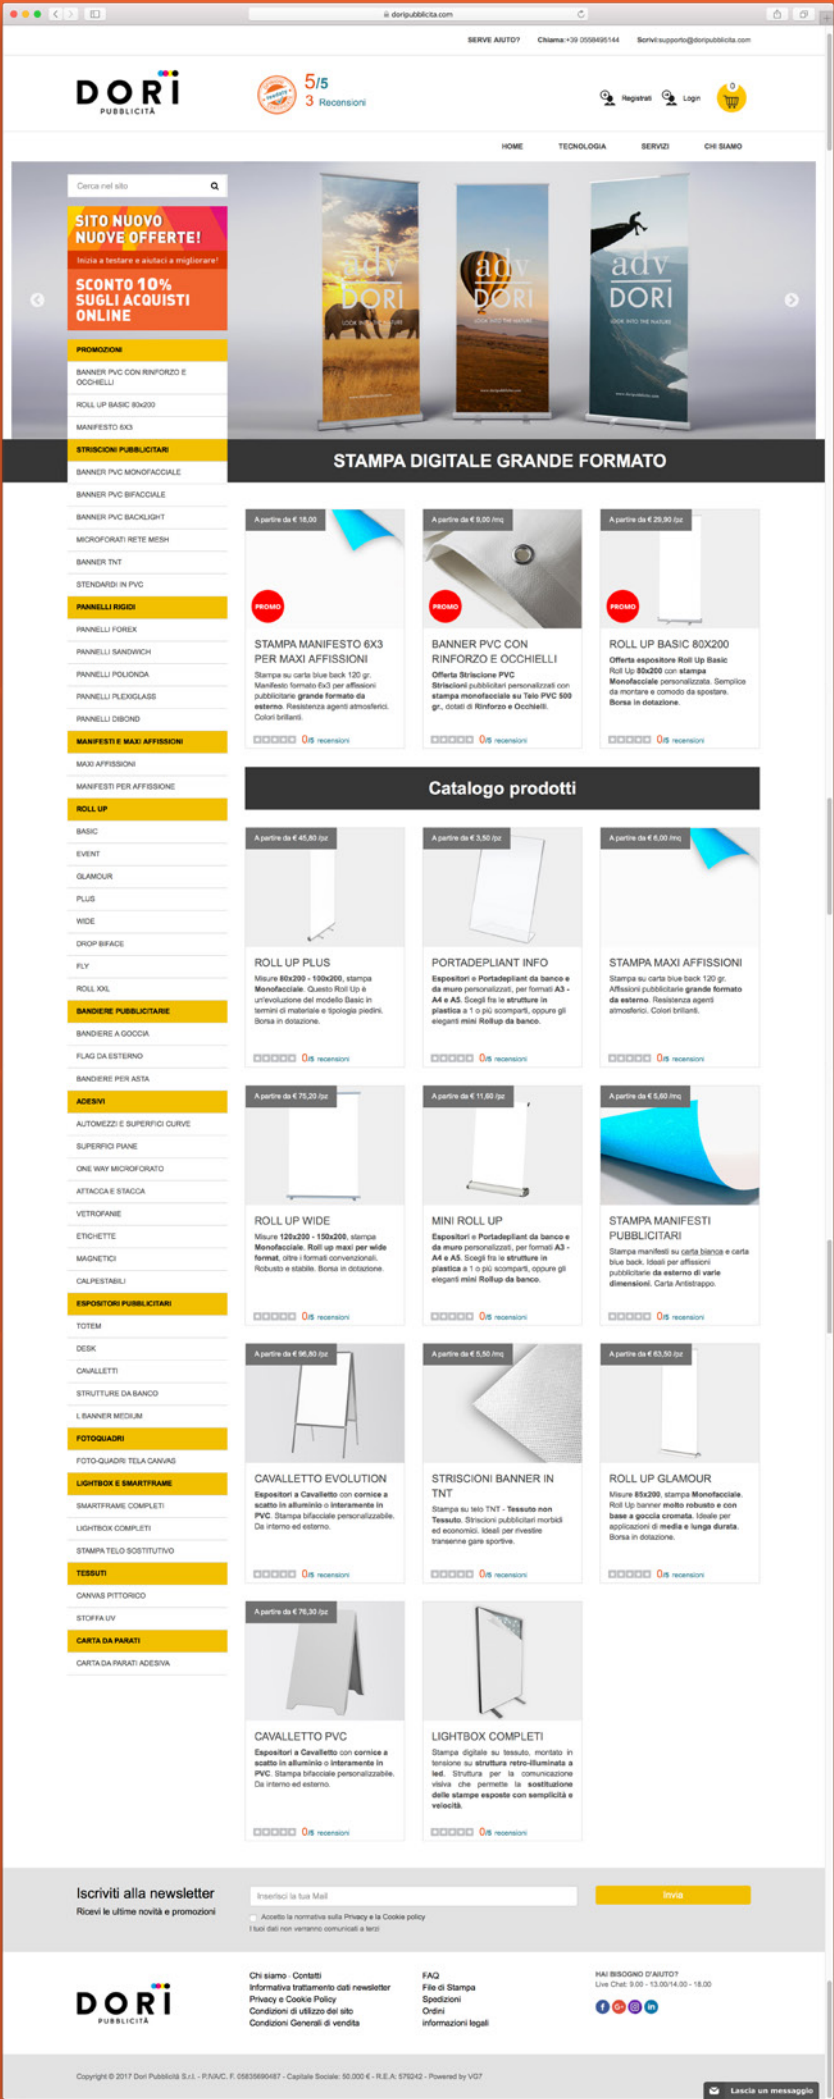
doripubblicita.com

SERVE AIUTO? Chiama: +39 0558495144 Scrivi: supporto@doripubblicita.com

DORI PUBBLICITÀ

5/5
3 Recensioni

Registrati Login 0

HOME TECNOLOGIA SERVIZI CHI SIAMO

Cerca nel sito

SITO NUOVO NUOVE OFFERTE!
Inizia a testare e aiutaci a migliorare!
SCONTO 10% SUGLI ACQUISTI ONLINE

adv DORI LOOK INTO THE NATURE

PROMOZIONI
BANNER PVC CON RINFORZO E OCCHIELLI
ROLL UP BASIC 80x200
MANIFESTO 6X3
STRISCIONI PUBBLICITARI
BANNER PVC MONOFACCIALE
BANNER PVC BIFACCIALE
BANNER PVC BACKLIGHT
MICROFORATI RETE MESH
BANNER TNT
STENDARDI IN PVC
PANNELLI RIGIDI
PANNELLI FOREX
PANNELLI SANDWICH
PANNELLI POLIONDA
PANNELLI PLEXIGLASS
PANNELLI DIBOND
MANIFESTI E MAXI AFFISSIONI
MAXI AFFISSIONI
MANIFESTI PER AFFISSIONE
ROLL UP
BASIC
EVENT
GLAMOUR
PLUS
WIDE
DROP BIFACE
FLY
ROLL XXL
BANDIERE PUBBLICITARIE
BANDIERE A GOCCIA
FLAG DA ESTERNO
BANDIERE PER ASTA
ADESIVI
AUTOMEZZI E SUPERFICI CURVE
SUPERFICI PIANE
ONE WAY MICROFORATO
ATTACCA E STACCA
VETROFANIE
ETICHETTE
MAGNETICI
CALPESTABILI
ESPOSITORI PUBBLICITARI
TOTEM
DESK
CAVALLETTI
STRUTTURE DA BANCO
L BANNER MEDIUM
FOTOQUADRI
FOTO-QUADRI TELA CANVAS
LIGHTBOX E SMARTFRAME
SMARTFRAME COMPLETI
LIGHTBOX COMPLETI
STAMPA TELO SOSTITUTIVO
TESSUTI
CANVAS PITTORICO
STOFFA UV
CARTA DA PARATI
CARTA DA PARATI ADESIVA

STAMPA DIGITALE GRANDE FORMATO

A partire da € 18,00
PROMO
STAMPA MANIFESTO 6X3 PER MAXI AFFISSIONI
Stampa su carta blue back 120 gr. Manifesto formato 6x3 per affissioni pubblicitarie grande formato da esterno. Resistenza agenti atmosferici. Colori brillanti.
0/5 recensioni

A partire da € 9,00 /mq
PROMO
BANNER PVC CON RINFORZO E OCCHIELLI
Offerta Striscione PVC Striscioni pubblicitari personalizzati con stampa monofacciale su Telo PVC 500 gr., dotati di Rinforzo e Occhielli.
0/5 recensioni

A partire da € 29,90 /pz
PROMO
ROLL UP BASIC 80X200
Offerta espositore Roll Up Basic Roll Up 80x200 con stampa Monofacciale personalizzata. Semplice da montare e comodo da spostare. Borsa in dotazione.
0/5 recensioni

Catalogo prodotti

A partire da € 45,80 /pz
ROLL UP PLUS
Misure 80x200 - 100x200, stampa Monofacciale. Questo Roll Up è un'evoluzione del modello Basic in termini di materiale e tipologia piedini. Borsa in dotazione.
0/5 recensioni

A partire da € 3,50 /pz
PORTADEPLIANT INFO
Espositori e Portadepliant da banco e da muro personalizzati, per formati A3 - A4 e A5. Scegli fra le strutture in plastica a 1 o più scomparti, oppure gli eleganti mini Rollup da banco.
0/5 recensioni

A partire da € 6,00 /mq
STAMPA MAXI AFFISSIONI
Stampa su carta blue back 120 gr. Affissioni pubblicitarie grande formato da esterno. Resistenza agenti atmosferici. Colori brillanti.
0/5 recensioni

A partire da € 75,20 /pz
ROLL UP WIDE
Misure 120x200 - 150x200, stampa Monofacciale. Roll up maxi per wide format, oltre i formati convenzionali. Robusto e stabile. Borsa in dotazione.
0/5 recensioni

A partire da € 11,60 /pz
MINI ROLL UP
Espositori e Portadepliant da banco e da muro personalizzati, per formati A3 - A4 e A5. Scegli fra le strutture in plastica a 1 o più scomparti, oppure gli eleganti mini Rollup da banco.
0/5 recensioni

A partire da € 5,60 /mq
STAMPA MANIFESTI PUBBLICITARI
Stampa manifesti su carta bianca e carta blue back. Ideali per affissioni pubblicitarie da esterno di varie dimensioni. Carta Antistrappo.
0/5 recensioni

A partire da € 96,80 /pz
CAVALLETTO EVOLUTION
Espositori a Cavalletto con cornice a scatto in alluminio o interamente in PVC. Stampa bifacciale personalizzabile. Da interno ed esterno.
0/5 recensioni

A partire da € 5,50 /mq
STRISCIONI BANNER IN TNT
Stampa su telo TNT - Tessuto non Tessuto. Striscioni pubblicitari morbidi ed economici. Ideali per rivestire transenne gare sportive.
0/5 recensioni

A partire da € 63,50 /pz
ROLL UP GLAMOUR
Misure 85x200, stampa Monofacciale. Roll Up banner molto robusto e con base a goccia cromata. Ideale per applicazioni di media e lunga durata. Borsa in dotazione.
0/5 recensioni

A partire da € 76,30 /pz
CAVALLETTO PVC
Espositori a Cavalletto con cornice a scatto in alluminio o interamente in PVC. Stampa bifacciale personalizzabile. Da interno ed esterno.
0/5 recensioni

LIGHTBOX COMPLETI
Stampa digitale su tessuto, montato in tensione su struttura retro-illuminata a led. Struttura per la comunicazione visiva che permette la sostituzione delle stampe esposte con semplicità e velocità.
0/5 recensioni

Iscriviti alla newsletter
Ricevi le ultime novità e promozioni
Inserisci la tua Mail
Invia
Accetto la normativa sulla Privacy e la Cookie policy
I tuoi dati non verranno comunicati a terzi

DORI PUBBLICITÀ

Chi siamo - Contatti
Informativa trattamento dati newsletter
Privacy e Cookie Policy
Condizioni di utilizzo del sito
Condizioni Generali di vendita

FAQ
File di Stampa
Spedizioni
Ordini
informazioni legali

HAI BISOGNO D'AIUTO?
Live Chat: 9.00 - 13.00/14.00 - 18.00

Copyright © 2017 Dori Pubblicità S.r.l. - P.IVA/C. F. 05835690487 - Capitale Sociale: 50.000 € - R.E.A: 576242 - Powered by VG7

Lascia un messaggio